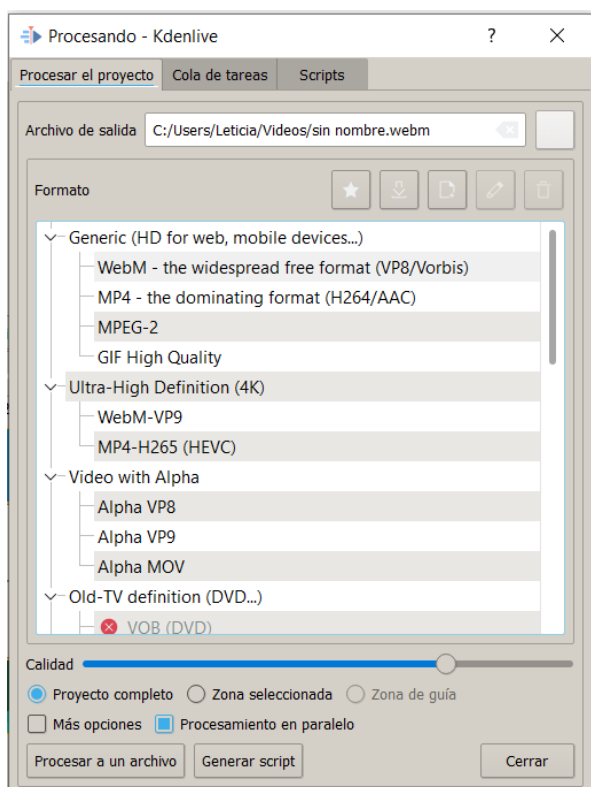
Procesando - Kdenlive ? ✕

Procesar el proyecto | Cola de tareas | Scripts

Archivo de salida C:/Users/Leticia/Videos/sin nombre.webm

Formato

Generic (HD for web, mobile devices...)
WebM - the widespread free format (VP8/Vorbis)
MP4 - the dominating format (H264/AAC)
MPEG-2
GIF High Quality
Ultra-High Definition (4K)
WebM-VP9
MP4-H265 (HEVC)
Video with Alpha
Alpha VP8
Alpha VP9
Alpha MOV
Old-TV definition (DVD...)
VOB (DVD)

Calidad

Proyecto completo
Zona seleccionada
Zona de guía

Más opciones
Procesamiento en paralelo

Procesar a un archivo
Generar script
Cerrar